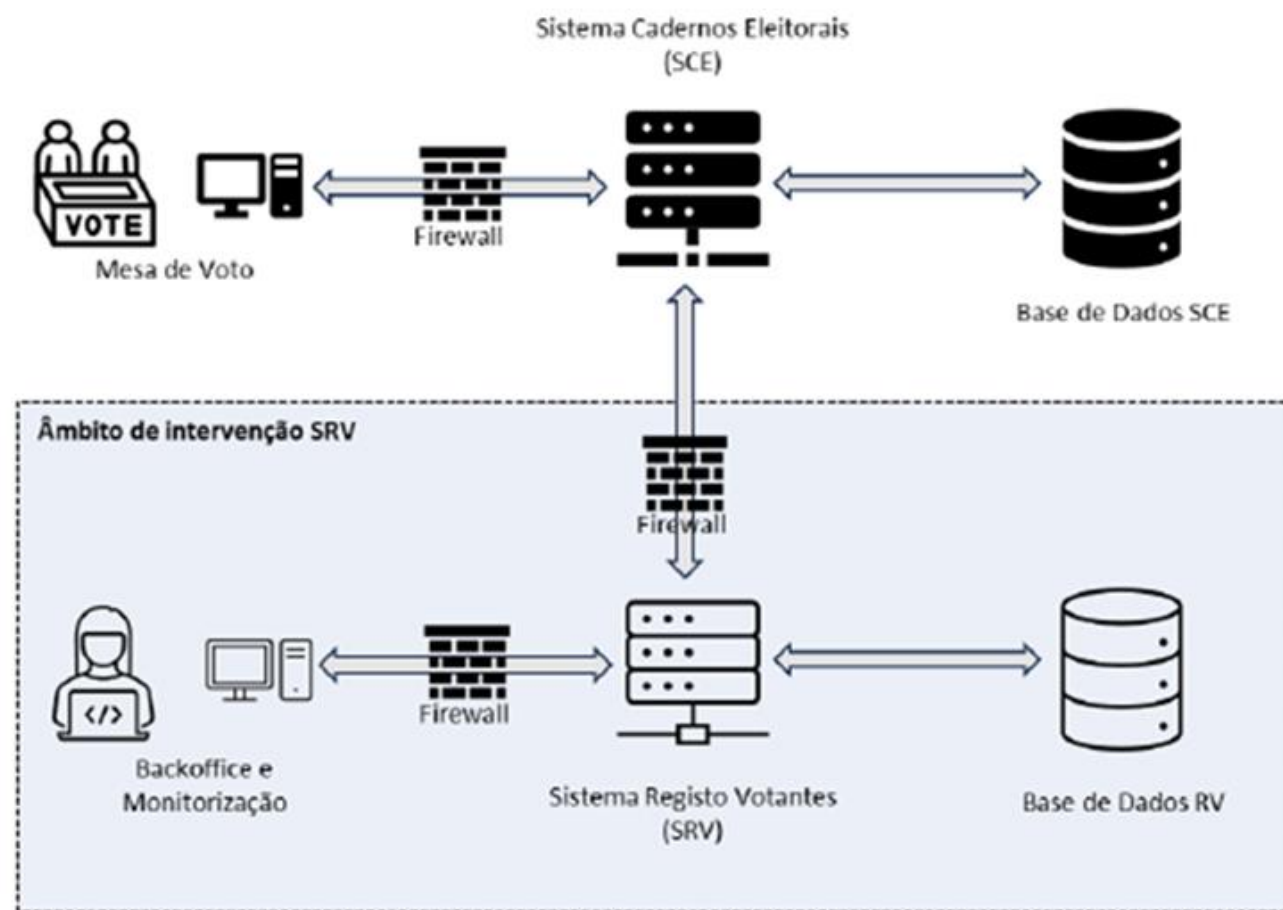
Sistema Cadernos Eleitorais
(SCE)

VOTE

Mesa de Voto

Firewall

Base de Dados SCE

Âmbito de intervenção SRV

Firewall

</>

Backoffice e
Monitorização

Firewall

Sistema Registo Votantes
(SRV)

Base de Dados RV